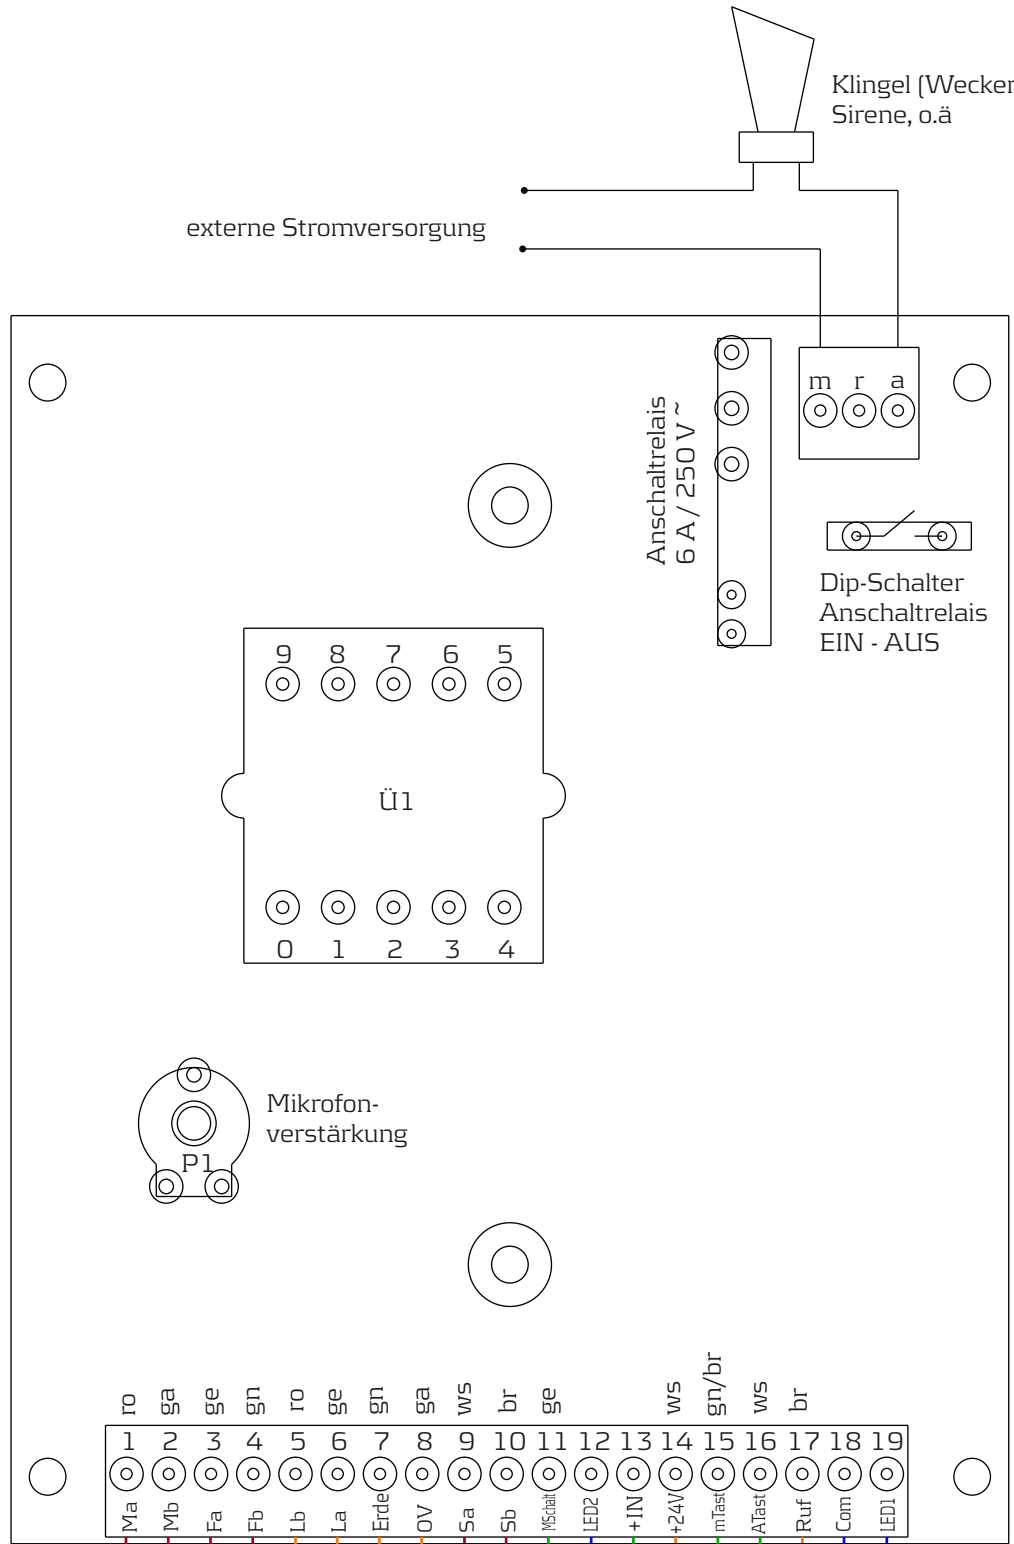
Klingel (Wecker
Sirene, o.ä

externe Stromversorgung

m r a

Anschaltrelais
6 A / 250 V ~

Dip-Schalter
Anschaltrelais
EIN - AUS

9 8 7 6 5

Ü1

0 1 2 3 4

Mikrofonverstärkung

P1

| ro | ga | ge | gn | ro | ge | gn | ga | ws | br | ge | | | ws | gn/br | ws | br | | |
|---|---|---|---|---|---|---|---|---|---|---|---|---|---|---|---|---|---|---|
| 1 | 2 | 3 | 4 | 5 | 6 | 7 | 8 | 9 | 10 | 11 | 12 | 13 | 14 | 15 | 16 | 17 | 18 | 19 |
| Ma | Mb | Fa | Fb | Lb | La | Erde | 0V | Sa | Sb | MSchalt | LED2 | +IN | +24V | mTast | ATast | Ruf | Com | LED1 |